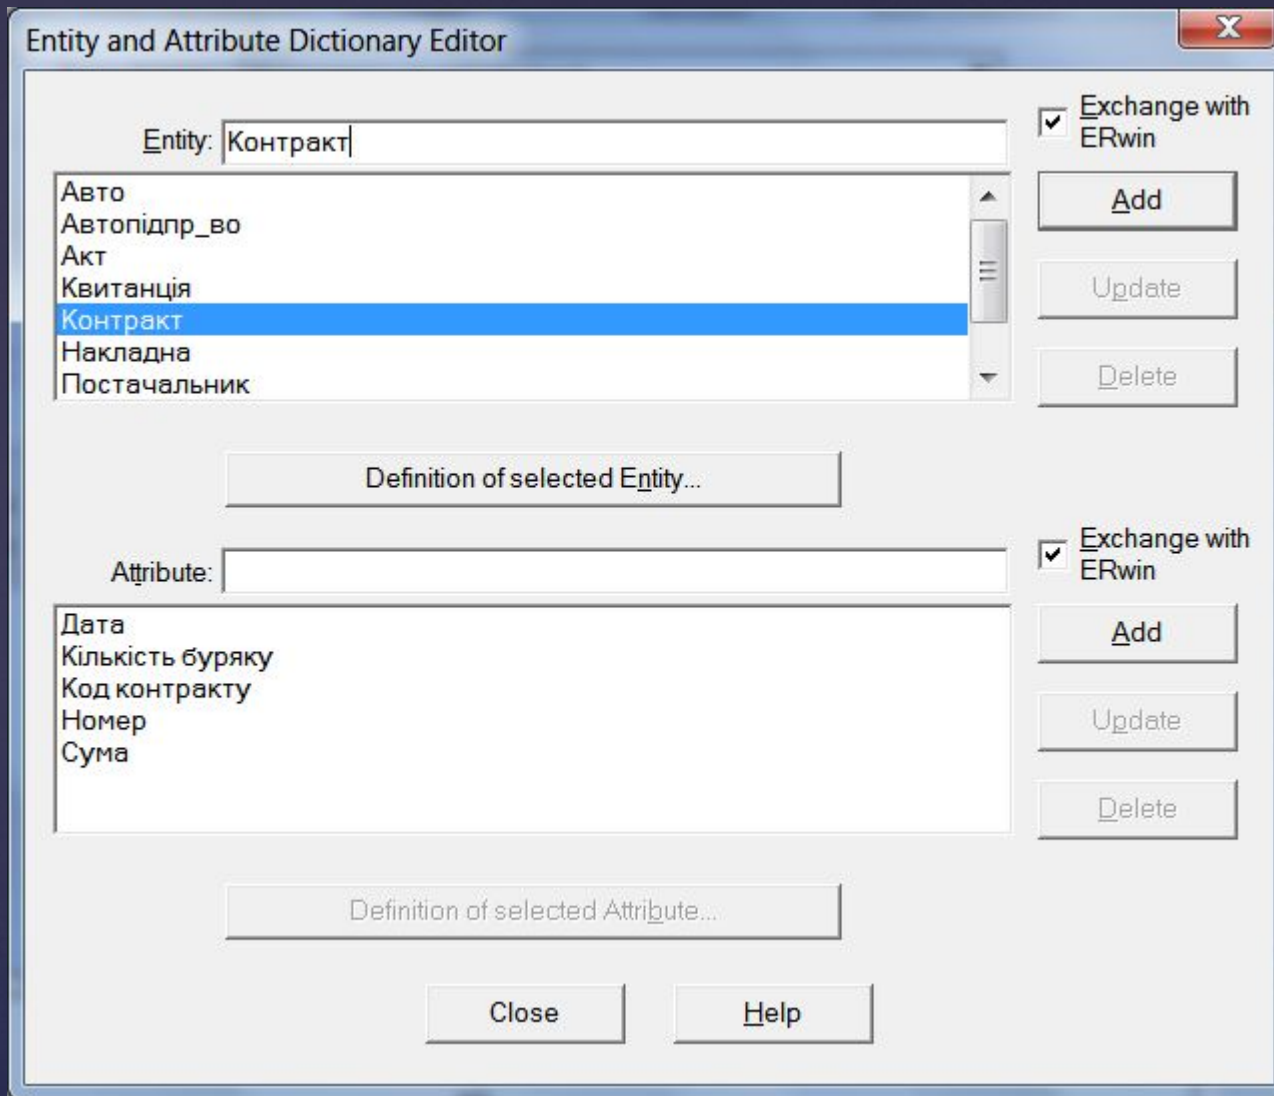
Entity and Attribute Dictionary Editor

Entity: Контракт

Exchange with ERwin

Авто
Автопідпр_во
Акт
Квитанція
Контракт
Накладна
Постачальник

Add

Update

Delete

Definition of selected Entity...

Attribute:

Exchange with ERwin

Дата
Кількість буряку
Код контракту
Номер
Сума

Add

Update

Delete

Definition of selected Attribute...

Close

Help